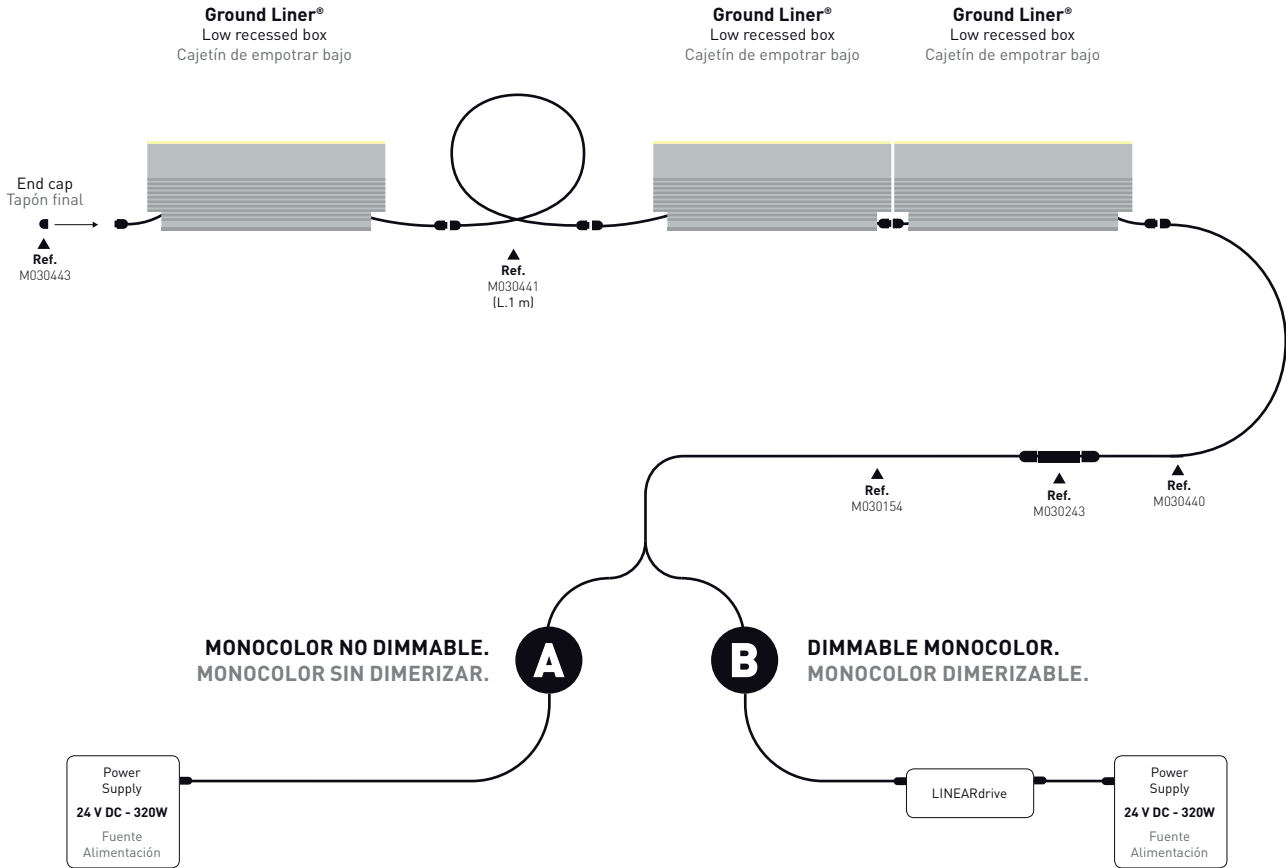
Ground Liner®
Low recessed box
Cajetín de empotrar bajo

Ground Liner®
Low recessed box
Cajetín de empotrar bajo

Ground Liner®
Low recessed box
Cajetín de empotrar bajo

End cap
Tapón final

Ref.
M030443

Ref.
M030441
(L.1 m)

Ref.
M030154

Ref.
M030243

Ref.
M030440

MONOCOLOR NO DIMMABLE.
MONOCOLOR SIN DIMERIZAR.

A

B

DIMMABLE MONOCOLOR.
MONOCOLOR DIMERIZABLE.

Power Supply
24 V DC - 320W
Fuente Alimentación

LINEARdrive

Power Supply
24 V DC - 320W
Fuente Alimentación